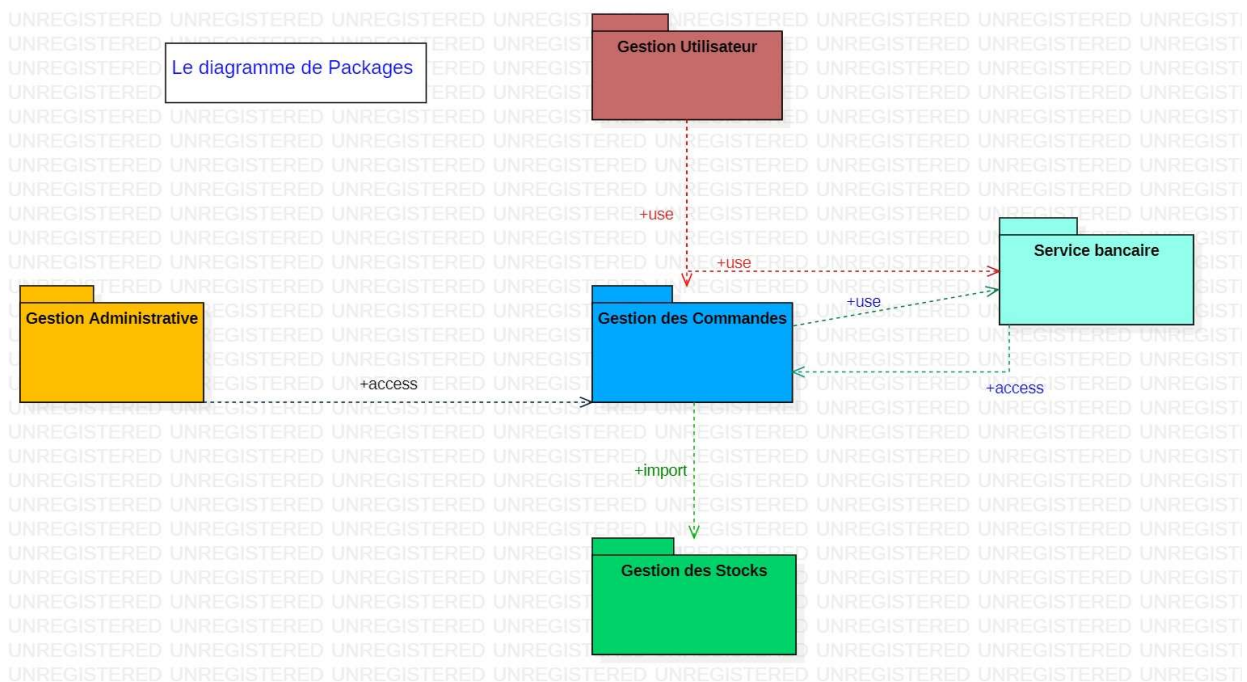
Le diagramme de Packages

Gestion Utilisateur

+use

+use

Service bancaire

+use

Gestion Administrative

Gestion des Commandes

+access

+access

+import

Gestion des Stocks

UNREGISTERED UNREGISTERED UNREGISTERED UNREGISTERED UNREGISTERED UNREGISTERED UNREGISTERED UNREGISTERED